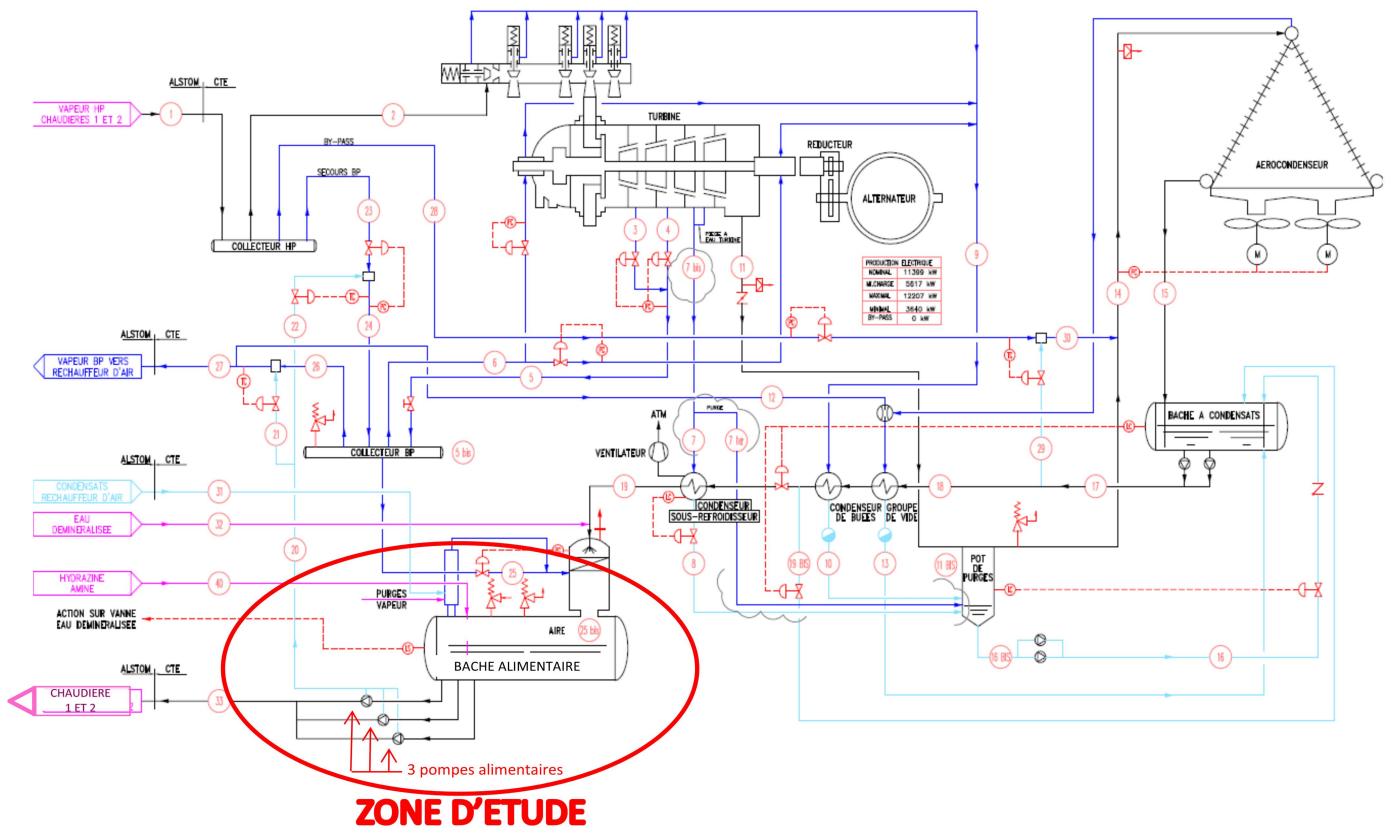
ALSTOM CTE

VAPEUR HP CHAUDIERES 1 ET 2

1

2

BY-PASS

SECOURS BP

23

28

COLLECTEUR HP

TURBINE

REDUCTEUR

ALTERNATEUR

AEROCONDENSEUR

M

M

3

4

7 bis

11

9

PRISE A EAU TURBINE

| PRODUCTION ELECTRIQUE | |
|---|---|
| NOMINAL | 11399 kW |
| M/CHARGE | 5617 kW |
| MAXIMAL | 12207 kW |
| MINIMAL | 3640 kW |
| BY-PASS | 0 kW |

14

15

22

24

30

ALSTOM CTE

VAPEUR BP VERS RECHAUFFEUR D'AIR

27

26

6

5

12

21

ATM

PURGE

BACHE A CONDENSATS

VENTILATEUR

7

7 bis

29

5 bis

COLLECTEUR BP

ALSTOM CTE

CONDENSATS RECHAUFFEUR D'AIR

31

19

CONDENSEUR SOUS-REFROIDISSEUR

CONDENSEUR DE BUEES

GROUPE DE VIDE

18

17

EAU DEMINERALISEE

32

20

8

19 BIS

10

13

11 BIS

POT DE PURGES

HYDRAZINE AMINE

40

25

PURGES VAPEUR

ACTION SUR VANNE EAU DEMINERALISEE

AIRE

25 bis

BACHE ALIMENTAIRE

16 BIS

16

ALSTOM CTE

CHAUDIERE 1 ET 2

33

3 pompes alimentaires

ZONE D'ETUDE